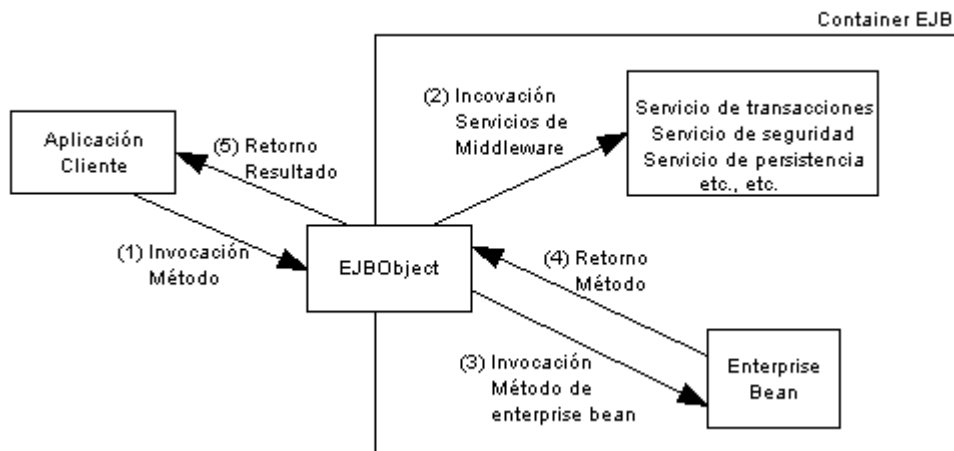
Container EJB

Aplicación Cliente

(5) Retorno Resultado

(2) Incovación Servicios de Middleware

Servicio de transacciones
Servicio de seguridad
Servicio de persistencia
etc., etc.

(1) Invocación Método

EJBObject

(4) Retorno Método

(3) Invocación Método de enterprise bean

Enterprise Bean